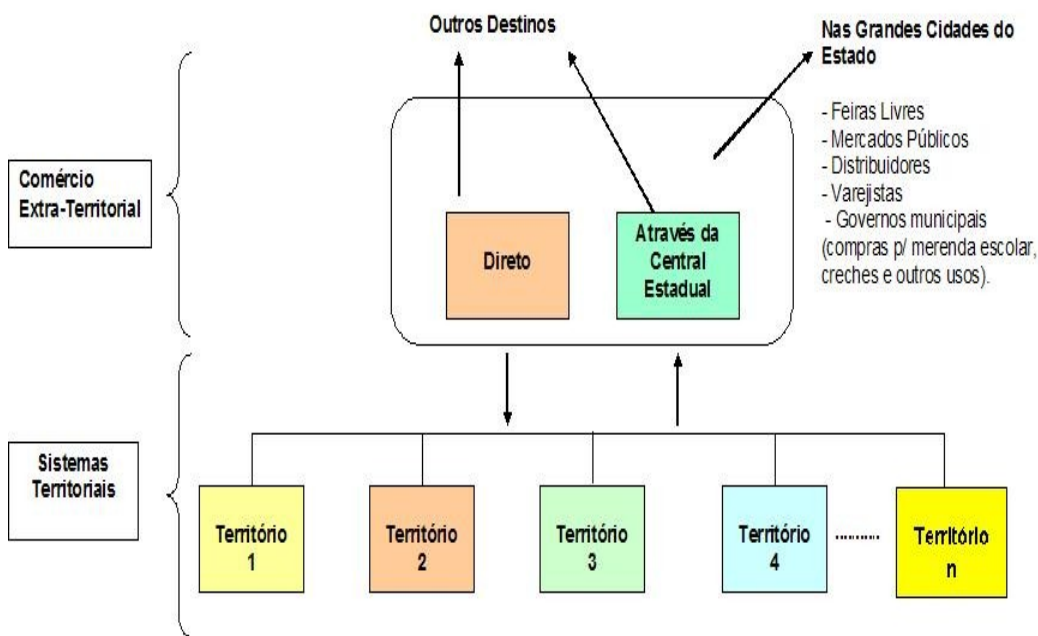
Outros Destinos

Nas Grandes Cidades do Estado

- Feiras Livres
- Mercados Públicos
- Distribuidores
- Varejistas
- Governos municipais (compras p/ merenda escolar, creches e outros usos).

Comércio Extra-Territorial

Direto

Através da Central Estadual

Sistemas Territoriais

Território 1

Território 2

Território 3

Território 4

.........

Território n